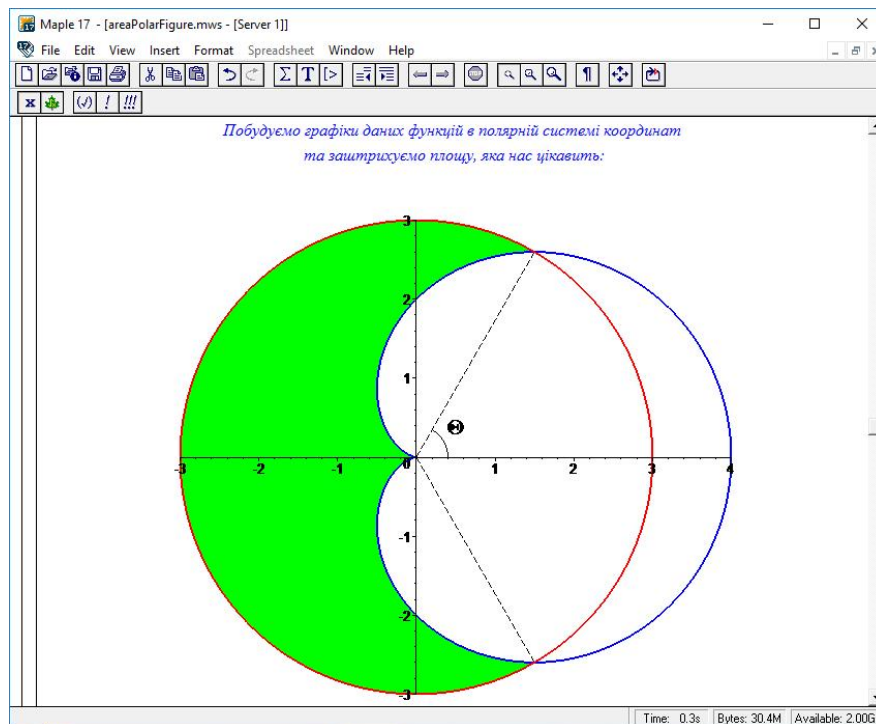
Maple 17 - [areaPolarFigure.mws - [Server 1]]

File Edit View Insert Format Spreadsheet Window Help

Побудуємо графіки даних функцій в полярній системі координат та заштрихуємо площу, яка нас цікавить:

3
2
1
-1
-2
-3
-3 -2 -1 0 1 2 3 4
$\Theta$

Time: 0.3s Bytes: 30.4M Available: 2.00G